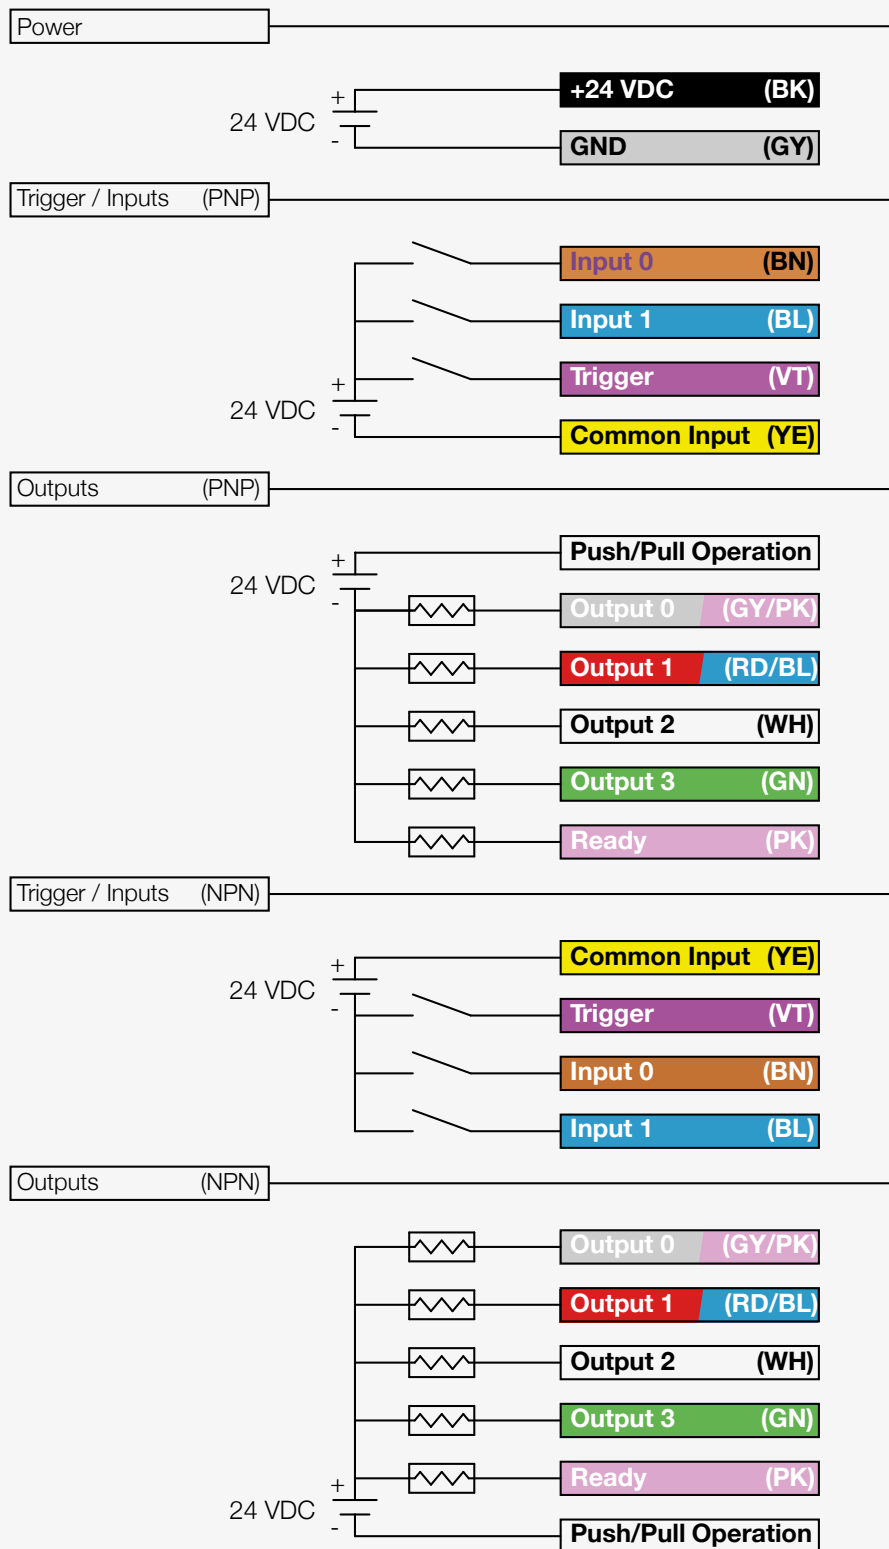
Power

+
24 VDC
-

+24 VDC (BK)
GND (GY)

Trigger / Inputs (PNP)

Input 0 (BN)
Input 1 (BL)
Trigger (VT)
+
24 VDC
-
Common Input (YE)

Outputs (PNP)

+
24 VDC
-
Push/Pull Operation
Output 0 (GY/PK)
Output 1 (RD/BL)
Output 2 (WH)
Output 3 (GN)
Ready (PK)

Trigger / Inputs (NPN)

+
24 VDC
-
Common Input (YE)
Trigger (VT)
Input 0 (BN)
Input 1 (BL)

Outputs (NPN)

Output 0 (GY/PK)
Output 1 (RD/BL)
Output 2 (WH)
Output 3 (GN)
Ready (PK)
+
24 VDC
-
Push/Pull Operation